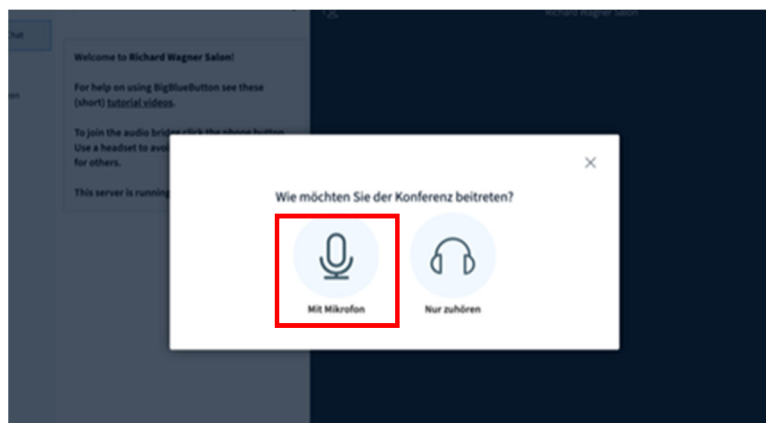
Chat

en

Richard Wagner Salon

Welcome to Richard Wagner Salon!

For help on using BigBlueButton see these (short) tutorial videos.

To join the audio bridge click the phone button. Use a headset to avoi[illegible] for others.

This server is running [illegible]

×

Wie möchten Sie der Konferenz beitreten?

Mit Mikrofon

Nur zuhören